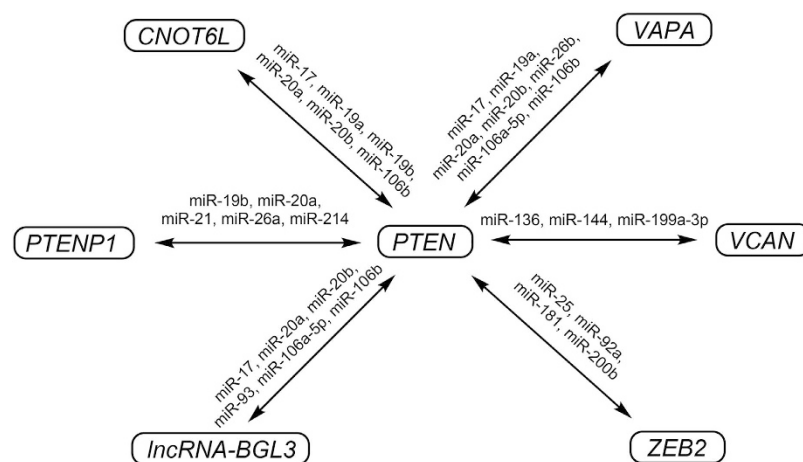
CNOT6L

miR-17, miR-19a, miR-19b, miR-20a, miR-20b, miR-106b

VAPA

miR-17, miR-19a, miR-20a, miR-20b, miR-26b, miR-106a-5p, miR-106b

PTENP1

miR-19b, miR-20a, miR-21, miR-26a, miR-214

PTEN

miR-136, miR-144, miR-199a-3p

VCAN

miR-17, miR-20a, miR-20b, miR-93, miR-106a-5p, miR-106b

miR-25, miR-92a, miR-181, miR-200b

lncRNA-BGL3

ZEB2